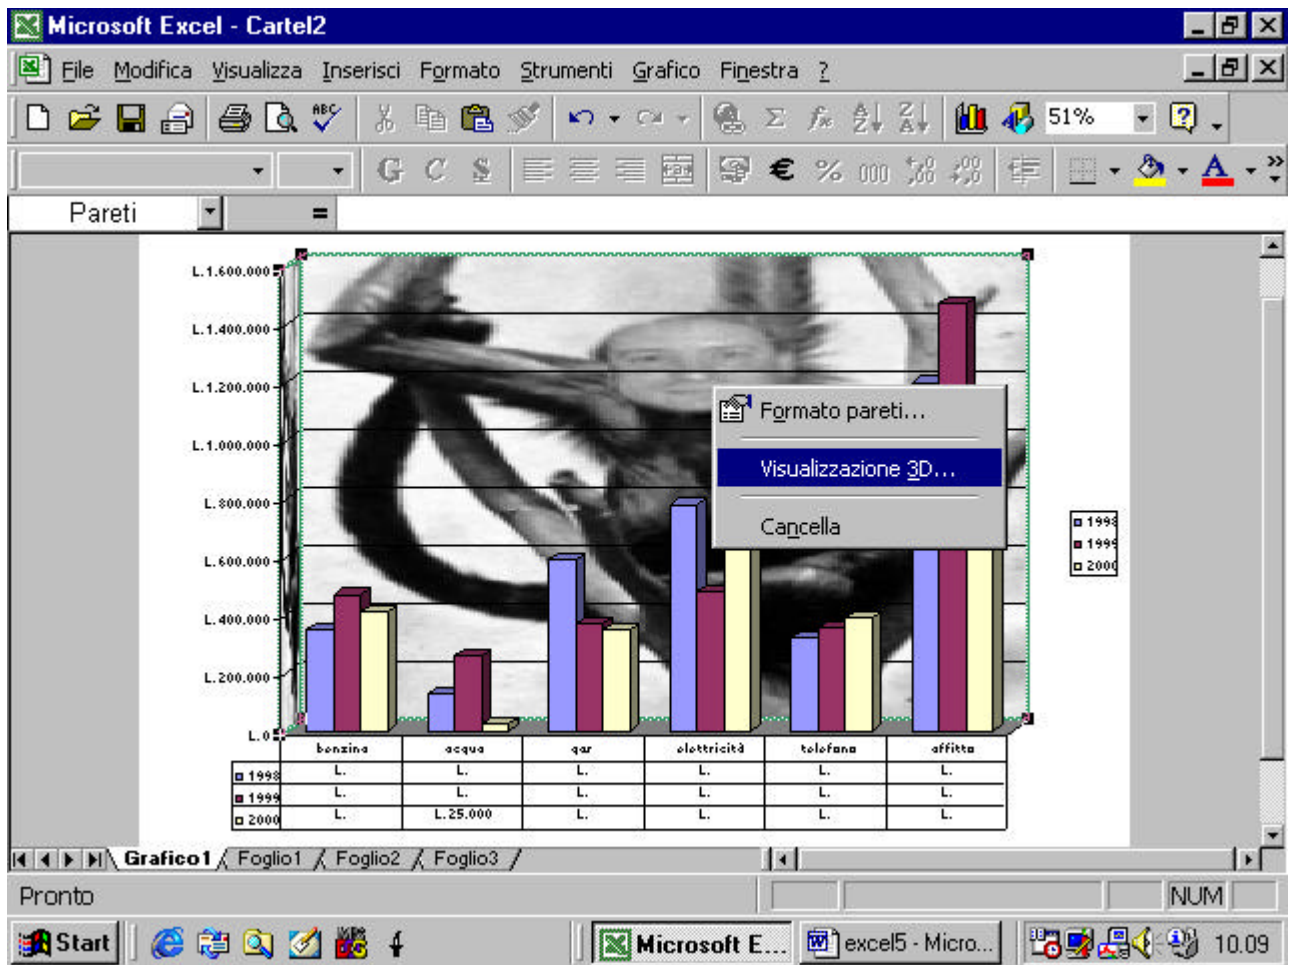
Microsoft Excel - Cartel2

File Modifica Visualizza Inserisci Formato Strumenti Grafico Finestra ?

51%

G C S € % 000

Pareti =

L.1.600.000
L.1.400.000
L.1.200.000
L.1.000.000
L.800.000
L.600.000
L.400.000
L.200.000
L.0

Formato pareti...
Visualizzazione 3D...
Cancella

1998
1999
2000

| | benzina | acqua | gas | elettricità | telefono | affitto |
|---|---|---|---|---|---|---|
| 1998 | L. | L. | L. | L. | L. | L. |
| 1999 | L. | L. | L. | L. | L. | L. |
| 2000 | L. | L. 25.000 | L. | L. | L. | L. |

Grafico1 Foglio1 Foglio2 Foglio3

Pronto NUM

Start Microsoft E... excel5 - Micro... 10.09